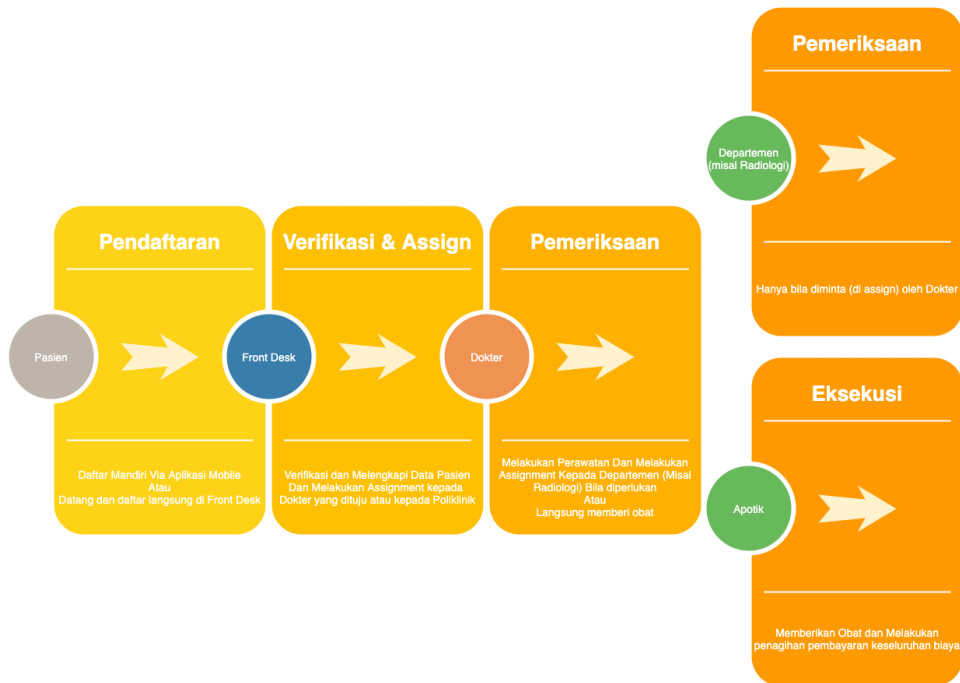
Pendaftaran

Pasien

Daftar Mandiri Via Aplikasi Mobile
Atau
Datang dan daftar langsung di Front Desk

Verifikasi & Assign

Front Desk

Verifikasi dan Melengkapi Data Pasien Dan Melakukan Assignment kepada Dokter yang dituju atau kepada Poliklinik

Pemeriksaan

Dokter

Melakukan Perawatan Dan Melakukan Assignment Kepada Departemen (Misal Radiologi) Bila diperlukan
Atau
Langsung memberi obat

Pemeriksaan

Departemen (misal Radiologi)

Hanya bila diminta (di assign) oleh Dokter

Eksekusi

Apotik

Memberikan Obat dan Melakukan penagihan pembayaran keseluruhan biaya